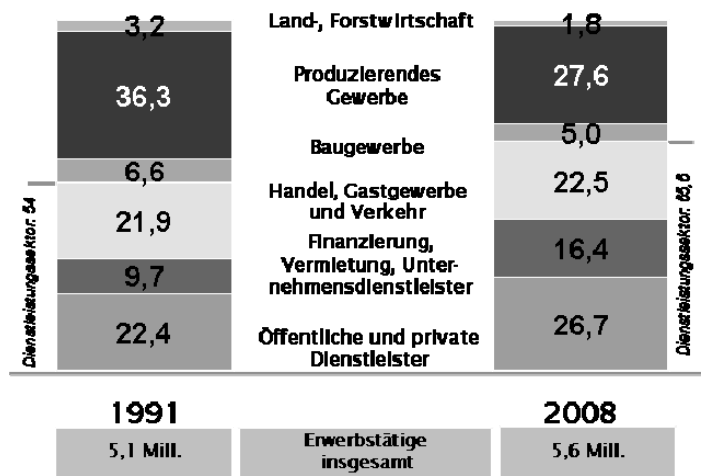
3,2
36,3
6,6
21,9
9,7
22,4

Dienstleistungssektor: 54

Land-, Forstwirtschaft

Produzierendes Gewerbe

Baugewerbe

Handel, Gastgewerbe und Verkehr

Finanzierung, Vermietung, Unternehmensdienstleister

Öffentliche und private Dienstleister

1,8
27,6
5,0
22,5
16,4
26,7

Dienstleistungssektor: 65,6

1991

2008

5,1 Mill.

Erwerbstätige insgesamt

5,6 Mill.